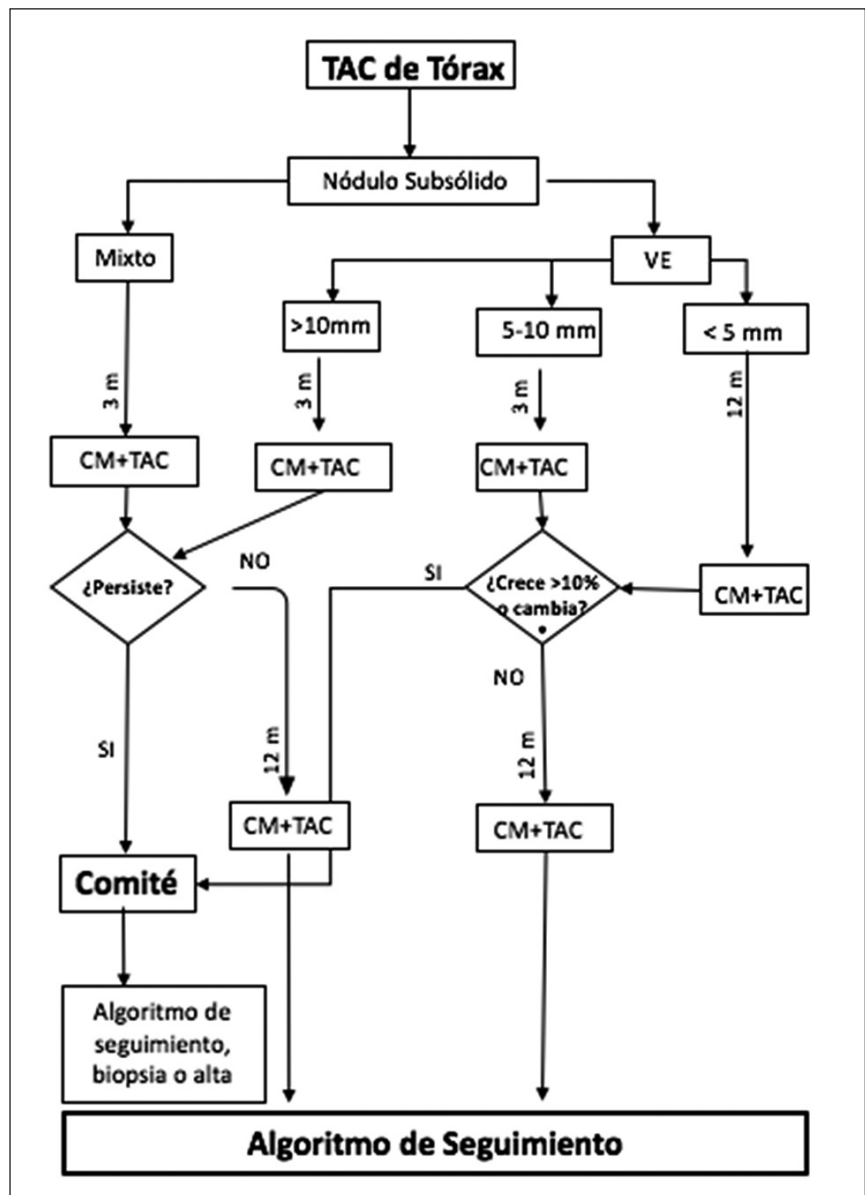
TAC de Tórax

Nódulo Subsólido

Mixto

VE

>10mm

5-10 mm

< 5 mm

3 m

3 m

3 m

12 m

CM+TAC

CM+TAC

CM+TAC

¿Persiste?

NO

SI

¿Crece >10% o cambia?

CM+TAC

NO

SI

12 m

12 m

CM+TAC

CM+TAC

Comité

Algoritmo de seguimiento, biopsia o alta

Algoritmo de Seguimiento